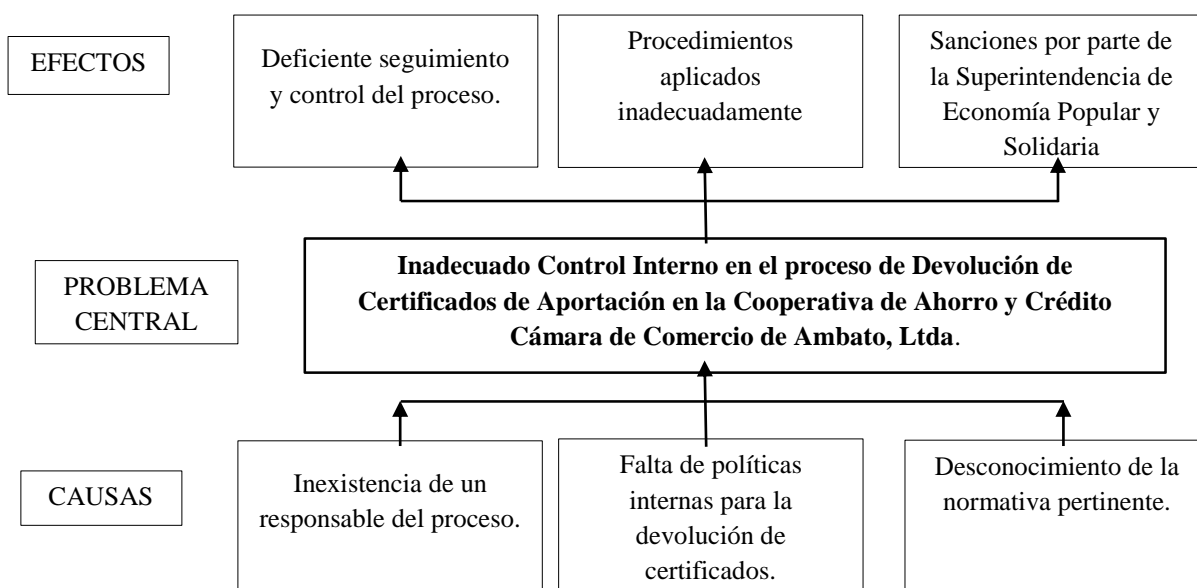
EFECTOS

Deficiente seguimiento y control del proceso.

Procedimientos aplicados inadecuadamente

Sanciones por parte de la Superintendencia de Economía Popular y Solidaria

PROBLEMA CENTRAL

**Inadecuado Control Interno en el proceso de Devolución de Certificados de Aportación en la Cooperativa de Ahorro y Crédito Cámara de Comercio de Ambato, Ltda**.

CAUSAS

Inexistencia de un responsable del proceso.

Falta de políticas internas para la devolución de certificados.

Desconocimiento de la normativa pertinente.